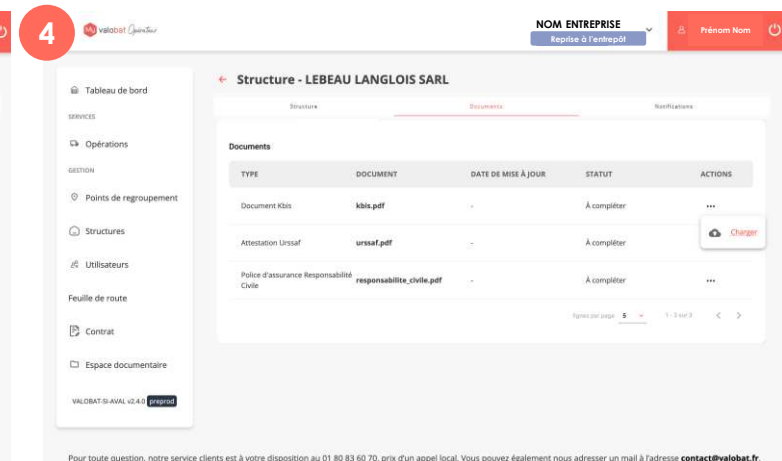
4

valobat Opérateur

NOM ENTREPRISE

Reprise à l'entrepôt

Prénom Nom

Tableau de bord

SERVICES

Opérations

GESTION

Points de regroupement

Structures

Utilisateurs

Feuille de route

Contrat

Espace documentaire

VALOBAT-SI-AVAL v2.4.0 preprod

← Structure - LEBEAU LANGLOIS SARL

Structure | Documents | Notifications

Documents

| TYPE | DOCUMENT | DATE DE MISE À JOUR | STATUT | ACTIONS |
|---|---|---|---|---|
| Document Kbis | kbis.pdf | - | À compléter | ••• |
| Attestation Urssaf | urssaf.pdf | - | À compléter | |
| Police d'assurance Responsabilité Civile | responsabilite_civile.pdf | - | À compléter | ••• |

Charger

lignes par page 5 1 - 3 sur 3

Pour toute question, notre service clients est à votre disposition au 01 80 83 60 70, prix d'un appel local. Vous pouvez également nous adresser un mail à l'adresse contact@valobat.fr.